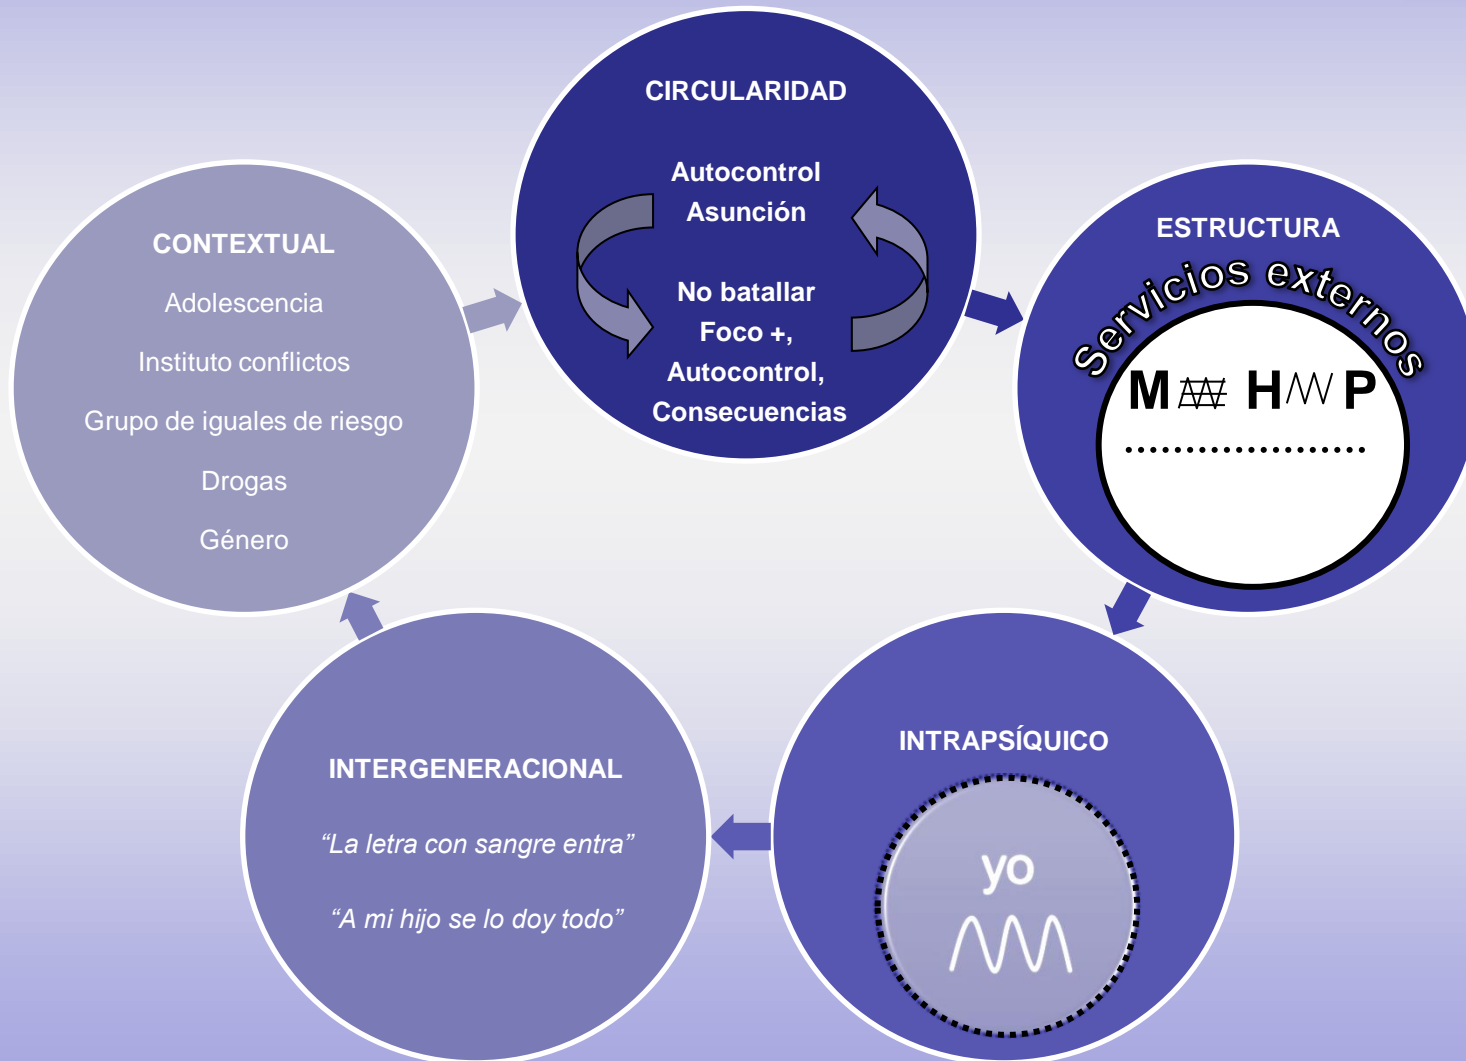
CIRCULARIDAD

Autocontrol
Asunción

No batallar
Foco +,
Autocontrol,
Consecuencias

ESTRUCTURA

Servicios externos

M ₩ H /\/\/ P

....................

INTRAPSÍQUICO

yo

/\/\/\

INTERGENERACIONAL

*"La letra con sangre entra"*

*"A mi hijo se lo doy todo"*

CONTEXTUAL

Adolescencia

Instituto conflictos

Grupo de iguales de riesgo

Drogas

Género